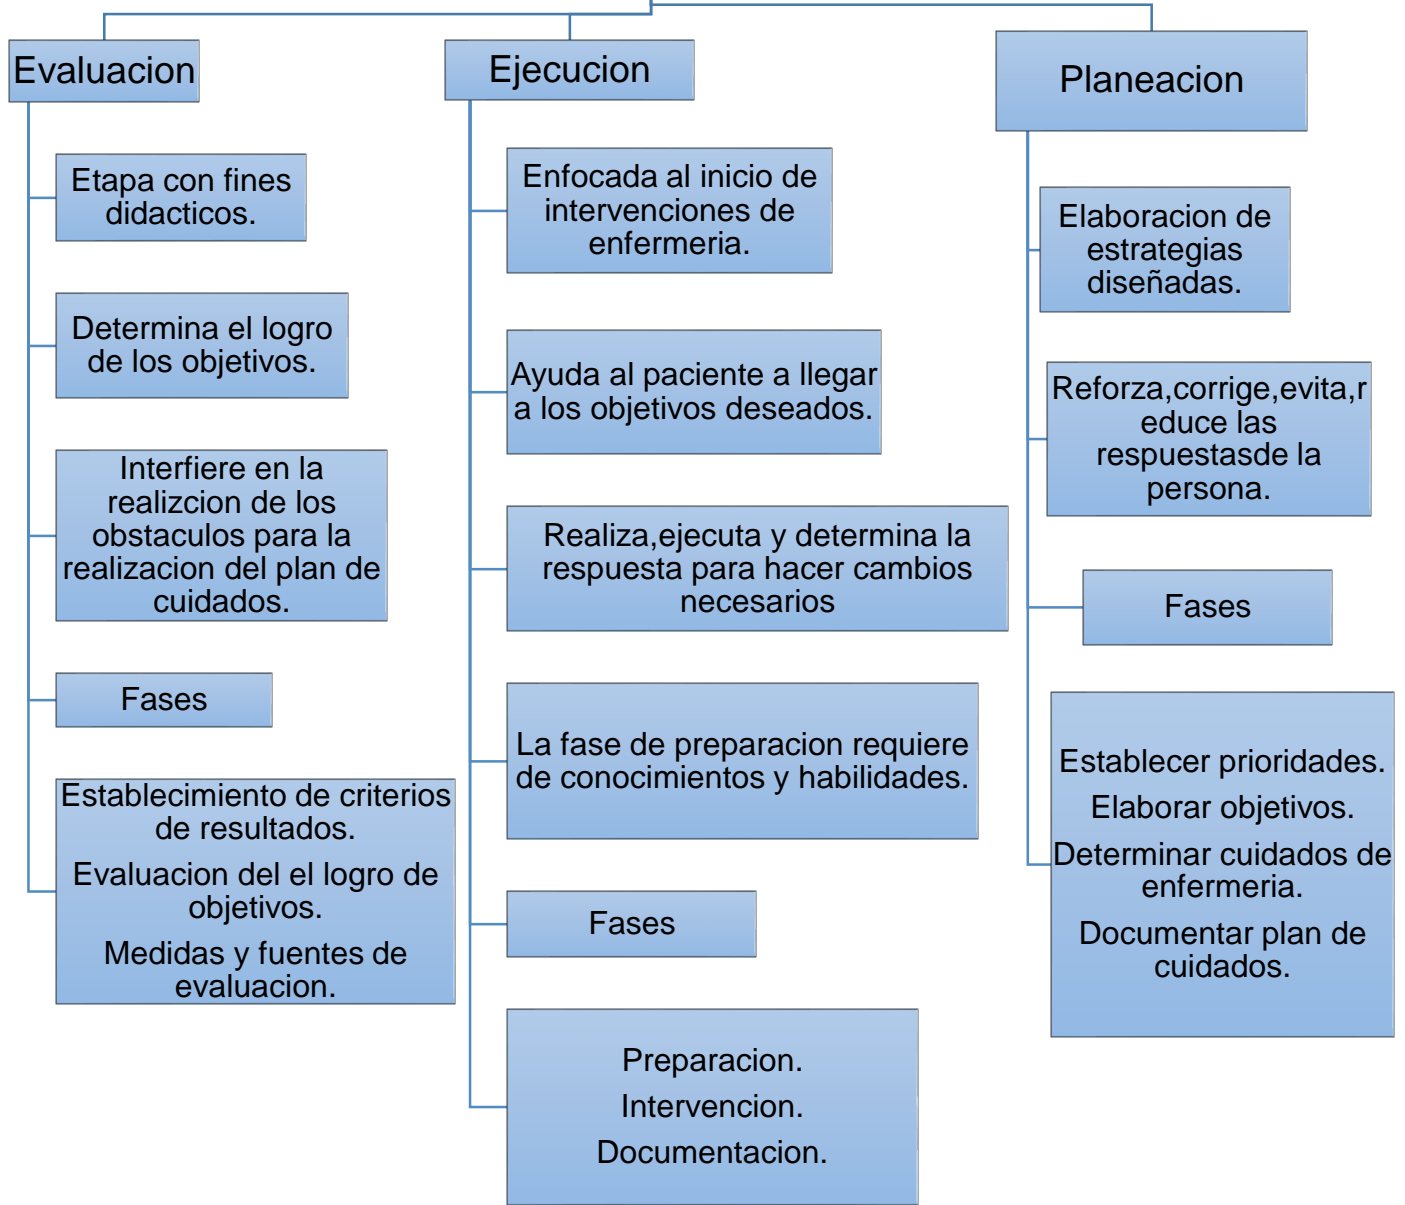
Evaluacion

Etapa con fines didacticos.

Determina el logro de los objetivos.

Interfiere en la realizcion de los obstaculos para la realizacion del plan de cuidados.

Fases

Establecimiento de criterios de resultados.

Evaluacion del el logro de objetivos.

Medidas y fuentes de evaluacion.

Ejecucion

Enfocada al inicio de intervenciones de enfermeria.

Ayuda al paciente a llegar a los objetivos deseados.

Realiza,ejecuta y determina la respuesta para hacer cambios necesarios

La fase de preparacion requiere de conocimientos y habilidades.

Fases

Preparacion.

Intervencion.

Documentacion.

Planeacion

Elaboracion de estrategias diseñadas.

Reforza,corrige,evita,reduce las respuestasde la persona.

Fases

Establecer prioridades.

Elaborar objetivos.

Determinar cuidados de enfermeria.

Documentar plan de cuidados.